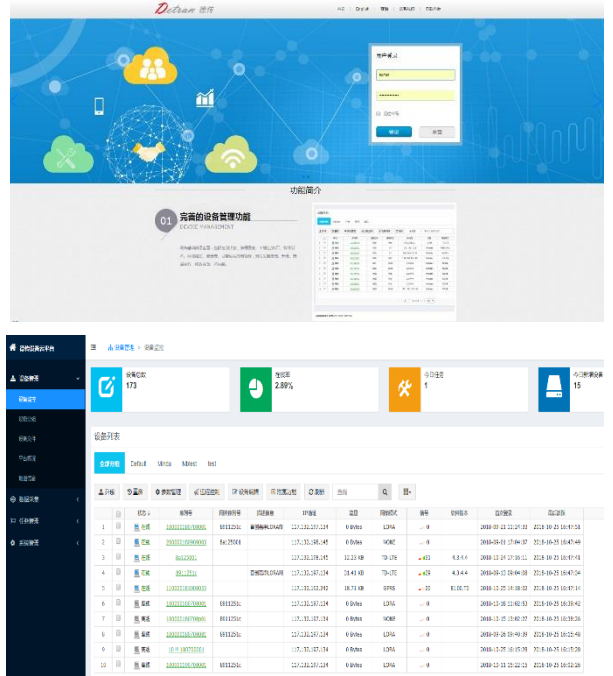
Dotran 德传

功能简介

01 完善的设备管理功能
DEVICE MANAGEMENT

设备总数
173

在线率
2.89%

今日注册
1

今日新增设备
15

设备列表

全部分组 Default Mmia Mtest test

| | 状态 | 序列号 | 网络序列号 | 网络服务 | IP地址 | 流量 | 网络模式 | 信号 | 固件版本 | 首次登录 | 最后登录 |
|---|---|---|---|---|---|---|---|---|---|---|---|
| 1 | 在线 | 100021160700001 | 0011251c | | 117.131.197.134 | 0 Bytes | LORA | 0 | | 2018-09-21 11:19:33 | 2018-10-25 10:47:58 |
| 2 | 在线 | 20000331009000001 | 0xc25001 | | 117.131.198.145 | 0 Bytes | NONE | 0 | | 2018-09-01 17:04:37 | 2018-10-25 10:47:49 |
| 3 | 在线 | 0x125001 | | | 117.131.198.145 | 12.23 KB | TD-LTE | 31 | 4.3.4.4 | 2018-10-24 17:16:11 | 2018-10-25 10:47:48 |
| 4 | 在线 | 8912511 | | | 117.131.197.134 | 24.41 KB | TD-LTE | 29 | 4.3.4.4 | 2018-09-18 09:04:08 | 2018-10-25 10:47:34 |
| 5 | 在线 | 100021180300003 | | | 117.131.101.202 | 18.73 KB | GPRS | 30 | 01.00.72 | 2018-10-25 09:18:02 | 2018-10-25 10:47:14 |
| 6 | 离线 | 100021160700001 | 0011251c | | 117.131.197.134 | 0 Bytes | LORA | 0 | | 2018-10-25 10:42:53 | 2018-10-25 10:39:42 |
| 7 | 离线 | 100021160700001 | 0011251c | | 117.131.197.134 | 0 Bytes | NONE | 0 | | 2018-10-25 10:02:27 | 2018-10-25 10:38:52 |
| 8 | 离线 | 100021160700001 | 0011251c | | 117.131.197.134 | 0 Bytes | LORA | 0 | | 2018-09-26 09:40:39 | 2018-10-25 10:12:46 |
| 9 | 离线 | 10.9.160700001 | | | 117.131.197.134 | 0 Bytes | LORA | 0 | | 2018-10-25 10:17:00 | 2018-10-25 10:17:00 |
| 10 | 离线 | 100021160700001 | 0011251c | | 117.131.197.134 | 0 Bytes | LORA | 0 | | 2018-10-11 15:22:13 | 2018-10-25 10:02:26 |